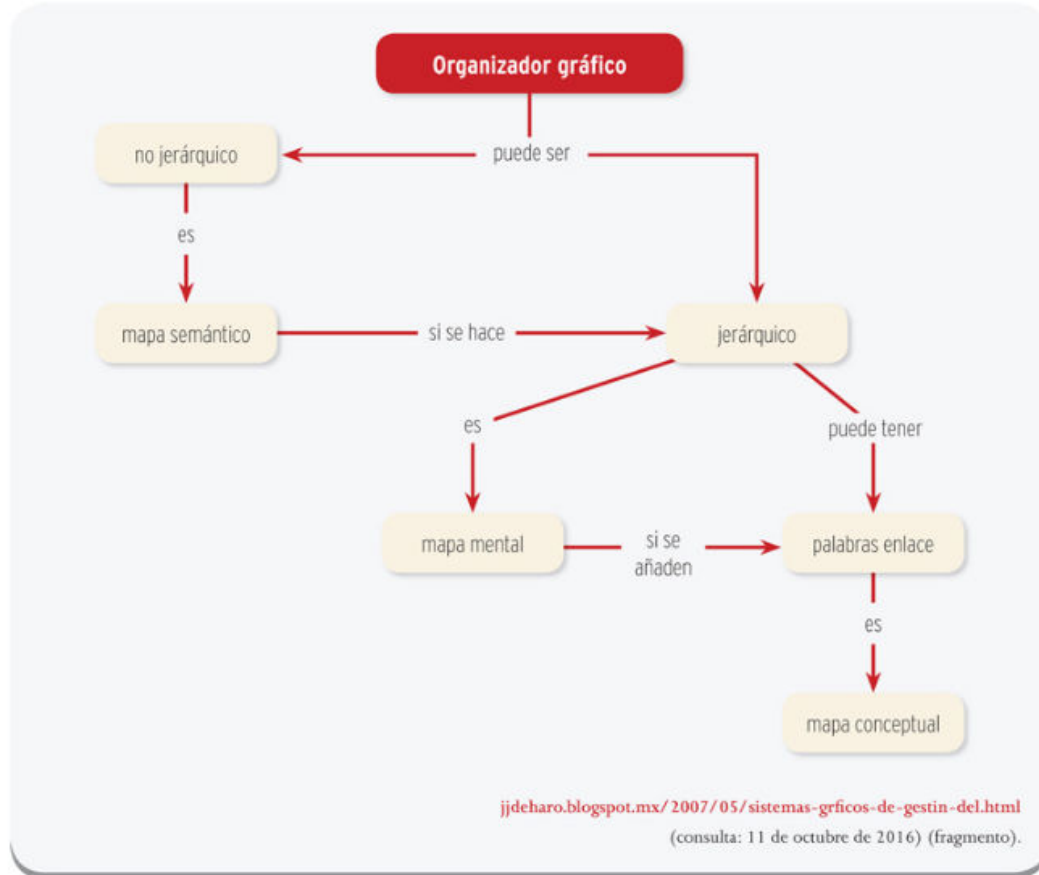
Organizador gráfico

puede ser

no jerárquico

es

mapa semántico

si se hace

jerárquico

es

puede tener

mapa mental

si se añaden

palabras enlace

es

mapa conceptual

jjdeharo.blogspot.mx/2007/05/sistemas-grficos-de-gestin-del.html
(consulta: 11 de octubre de 2016) (fragmento).